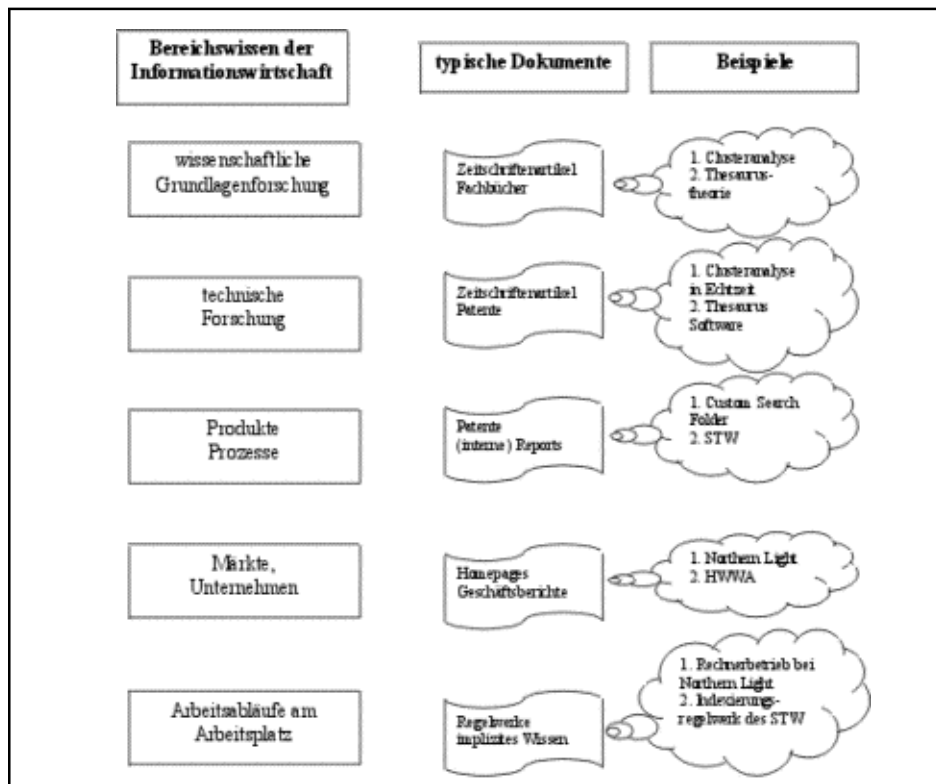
Bereichswissen der Informationswirtschaft

typische Dokumente

Beispiele

wissenschaftliche Grundlagenforschung

Zeitschriftenartikel Fachbücher

1. Clusteranalyse
2. Thesaurustheorie

technische Forschung

Zeitschriftenartikel Patente

1. Clusteranalyse in Echtzeit
2. Thesaurus Software

Produkte Prozesse

Patente (interne) Reports

1. Custom Search Folder
2. STW

Märkte, Unternehmen

Homepages Geschäftsberichte

1. Northern Light
2. HWWA

Arbeitsabläufe am Arbeitsplatz

Regelwerke implizites Wissen

1. Rechnerbetrieb bei Northern Light
2. Indexierungsregelwerk des STW